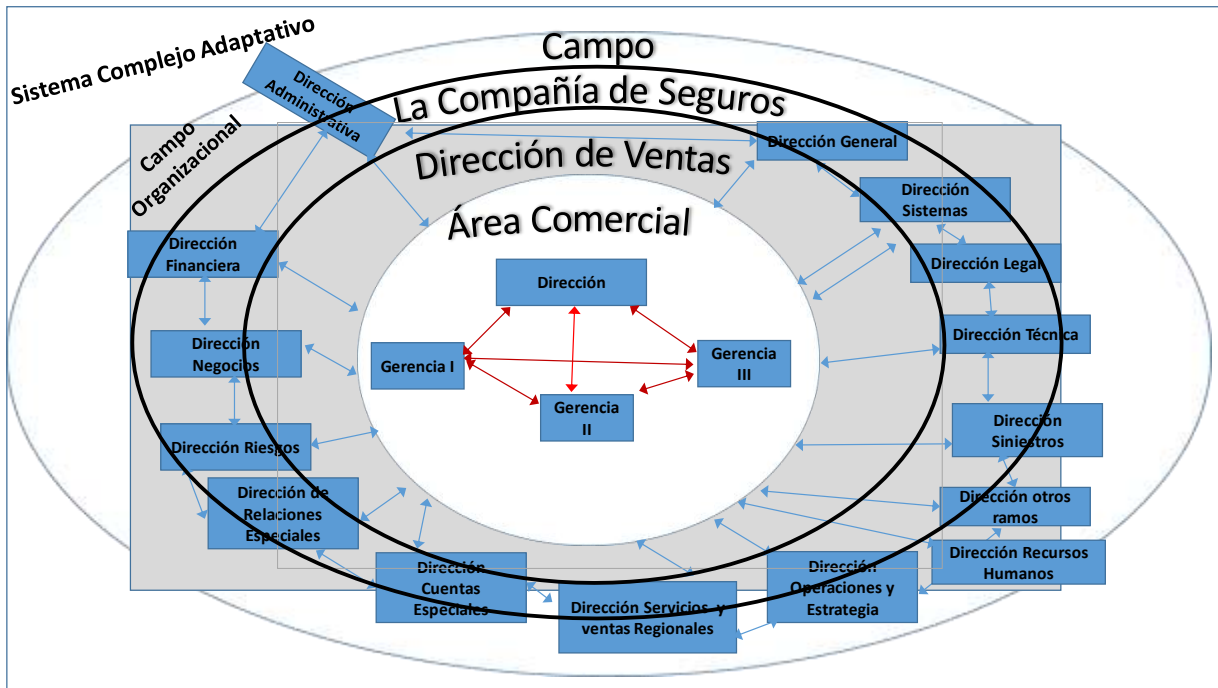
Sistema Complejo Adaptativo

Campo

La Compañía de Seguros

Campo Organizacional

Dirección de Ventas

Área Comercial

Dirección Administrativa

Dirección General

Dirección Sistemas

Dirección Financiera

Dirección Legal

Dirección

Dirección Técnica

Dirección Negocios

Gerencia I

Gerencia III

Gerencia II

Dirección Riesgos

Dirección Siniestros

Dirección de Relaciones Especiales

Dirección otros ramos

Dirección Recursos Humanos

Dirección Cuentas Especiales

Dirección Servicios y ventas Regionales

Dirección Operaciones y Estrategia